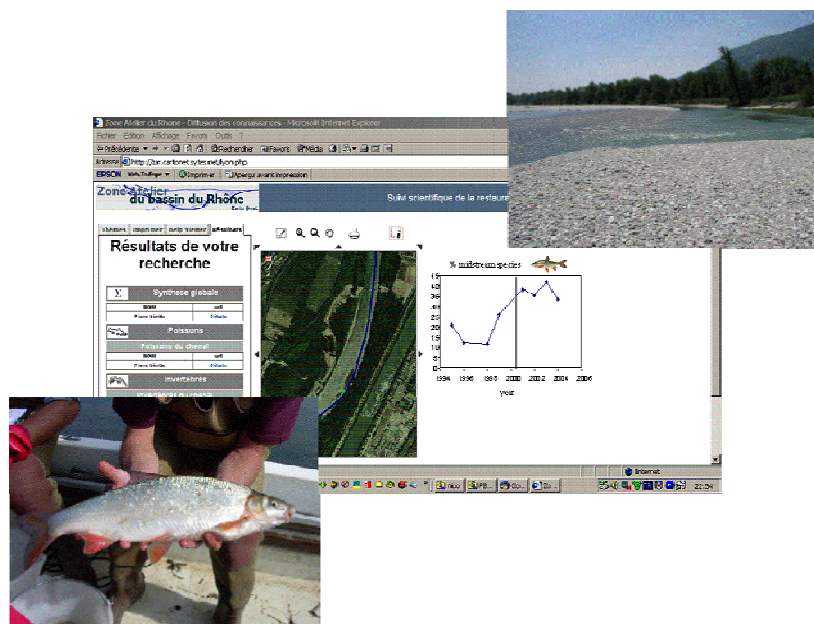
Zone Atelier du Rhône - Diffusion des connaissances - Microsoft Internet Explorer

Fichier Edition Affichage Favoris Outils ?

Précédente Rechercher Favoris Média

Adresse http://zar.cartonet.sytes.net/lyon.php

EPSON Imprimer Aperçu avant impression

Zone Atelier du bassin du Rhône

Suivi scientifique de la restaura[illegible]

Résultats de votre recherche

Synthèse globale

Poissons

Poissons du chenal

Invertébrés

% midstream species

| 1994 | 1996 | 1998 | 2000 | 2002 | 2004 | 2006 |

year

Internet

22:54